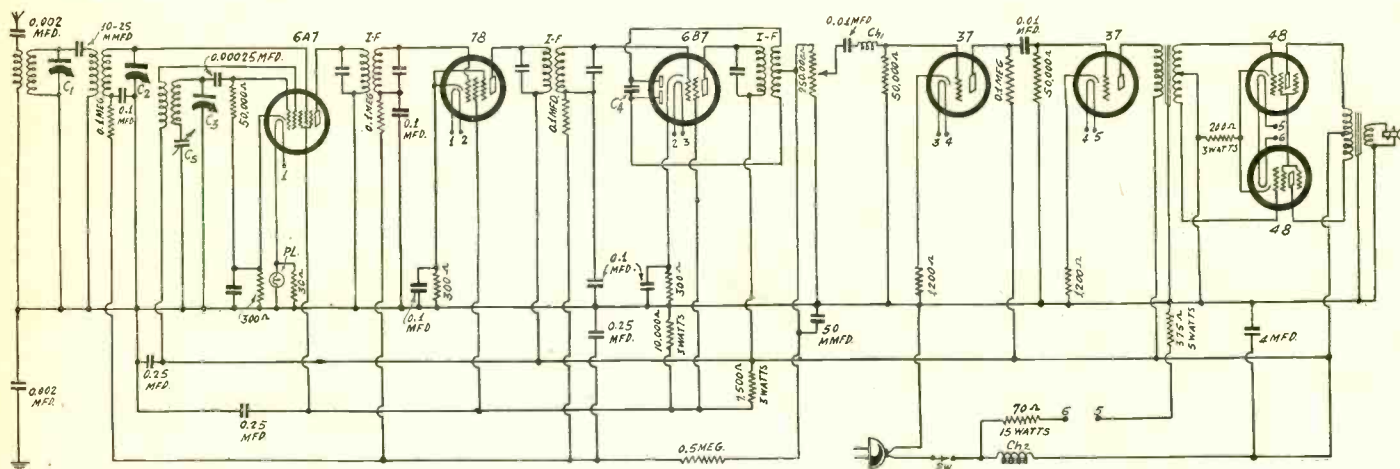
0.002 MFD.

10-25 MMFD

$C_1$

$C_2$

0.1 MEG.

0.1 MFD.

0.00025 MFD.

$C_3$

$C_5$

50,000 Ω

6A7

1

I-F

0.1 MEG.

0.1 MFD.

78

1 2

I-F

0.1 MFD.

6B7

$C_4$

2 3

I-F

250,000 Ω

0.01 MFD

$Ch_1$

50,000 Ω

37

3 4

0.1 MEG.

0.01 MFD.

50,000 Ω

37

4 5

48

200 Ω 3 WATTS

5

6

48

PL.

30 Ω

300 Ω

0.1 MFD

300 Ω

0.1 MFD.

300 Ω

0.25 MFD.

10,000 Ω 3 WATTS

1200 Ω

1200 Ω

50 MMFD.

375 Ω 5 WATTS

4 MFD.

0.25 MFD

0.25 MFD

7,500 Ω 5 WATTS

0.002 MFD.

0.5 MEG.

70 Ω 15 WATTS

6

5

$Ch_2$

SW.